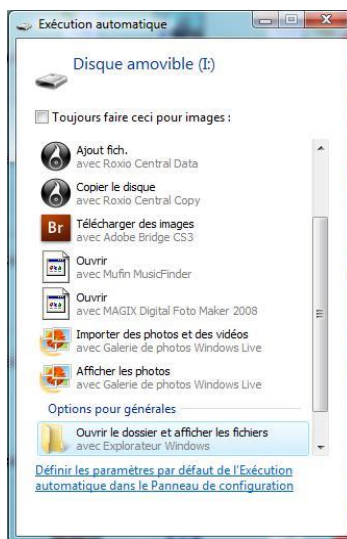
Exécution automatique

Disque amovible (I:)

Toujours faire ceci pour images :

Ajout fich.
avec Roxio Central Data

Copier le disque
avec Roxio Central Copy

Br Télécharger des images
avec Adobe Bridge CS3

Ouvrir
avec Mufin MusicFinder

Ouvrir
avec MAGIX Digital Foto Maker 2008

Importer des photos et des vidéos
avec Galerie de photos Windows Live

Afficher les photos
avec Galerie de photos Windows Live

Options pour générales

Ouvrir le dossier et afficher les fichiers
avec Explorateur Windows

Définir les paramètres par défaut de l'Exécution automatique dans le Panneau de configuration